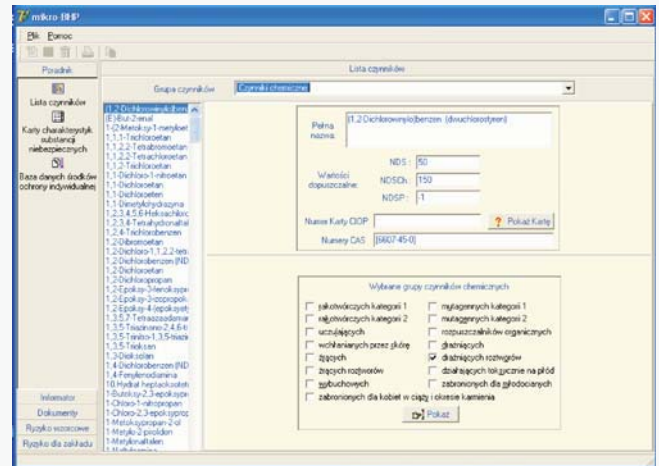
mikro-BHP

Plik Pomoc

Poradnik

Lista czynników

Karty charakterystyk substancji niebezpiecznych

Baza danych środków ochrony indywidualnej

Informator

Dokumenty

Ryzyko zawodowe

Ryzyko dla zakładu

Lista czynników

Grupa czynników Czynniki chemiczne

(1,2-Dichlorowinylo)benz
(E)-But-2-enal
1-(2-Metoksy-1-metylo)et
1,1,1-Trichloroetan
1,1,2,2-Tetrabromoetan
1,1,2,2-Tetrachloroetan
1,1,2-Trichloroetan
1,1-Dichloro-1-nitroetan
1,1-Dichloroetan
1,1-Dichloroeten
1,1-Dimetylohydrazyna
1,2,3,4,5,6-Heksachloroc
1,2,3,4-Tetrahydronaftal
1,2,4-Trichlorobenzen
1,2-Dibromoetan
1,2-Dichloro-1,1,2,2-tetr
1,2-Dichlorobenzen (ND
1,2-Dichloroetan
1,2-Dichloropropan
1,2-Epoksy-3-fenoksypr
1,2-Epoksy-3-izopropok
1,2-Epoksy-4-(epoksyet
1,3,5,7-Tetraazaadaman
1,3,5-Triazinano-2,4,6-tr
1,3,5-Trinitro-1,3,5-triazi
1,3,5-Trioksan
1,3-Dioksolan
1,4-Dichlorobenzen (ND
1,4-Fenylenodiamina
10-Hydrat heptaoksoteti
1-Butoksy-2,3-epoksypr
1-Chloro-1-nitropropan
1-Chloro-2,3-epoksypro
1-Metoksypropan-2-ol
1-Metylo-2-pirolidon
1-Metylonaftalen
1-Metylonaftalen

Pełna nazwa (1,2-Dichlorowinylo)benzen (dwuchlorostyren)

Wartości dopuszczalne NDS: 50 NDSCh: 150 NDSP: -1

Numer Karty CIOP Pokaż Kartę

Numery CAS [6607-45-0]

Wybrane grupy czynników chemicznych

rakotwórczych kategorii 1
rakotwórczych kategorii 2
uczulających
wchłanianych przez skórę
żrących
żrących roztworów
wybuchowych
zabronionych dla kobiet w ciąży i okresie karmienia
mutagennych kategorii 1
mutagennych kategorii 2
rozpuszczalników organicznych
drażniących
drażniących roztworów
działających toksycznie na płód
zabronionych dla młodocianych

Pokaż